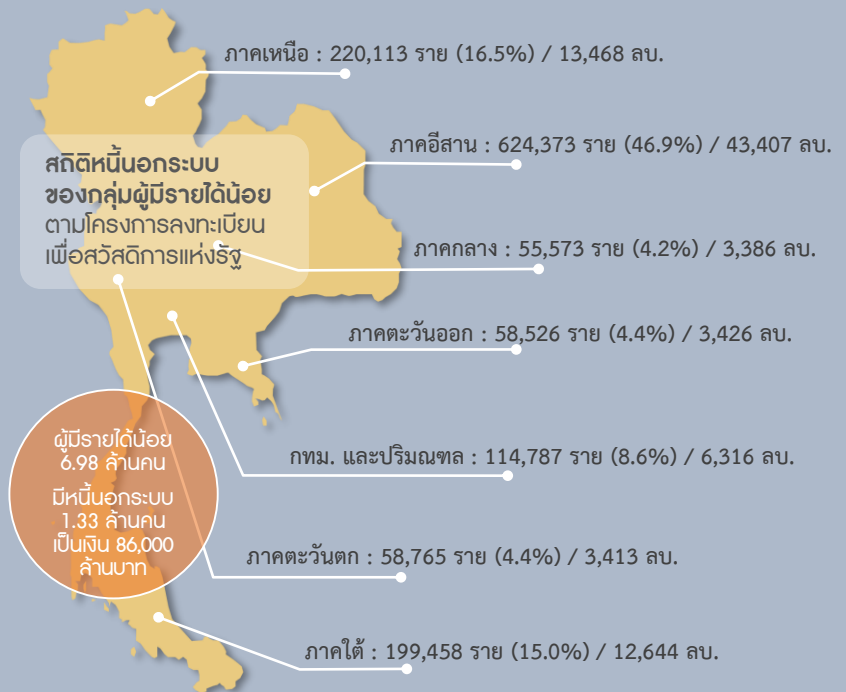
ภาคเหนือ : 220,113 ราย (16.5%) / 13,468 ลบ.

สถิติหนี้นอกระบบ
ของกลุ่มผู้มีรายได้น้อย
ตามโครงการลงทะเบียน
เพื่อสวัสดิการแห่งรัฐ

ภาคอีสาน : 624,373 ราย (46.9%) / 43,407 ลบ.

ภาคกลาง : 55,573 ราย (4.2%) / 3,386 ลบ.

ภาคตะวันออก : 58,526 ราย (4.4%) / 3,426 ลบ.

กทม. และปริมณฑล : 114,787 ราย (8.6%) / 6,316 ลบ.

ผู้มีรายได้น้อย
6.98 ล้านคน

มีหนี้นอกระบบ
1.33 ล้านคน
เป็นเงิน 86,000
ล้านบาท

ภาคตะวันตก : 58,765 ราย (4.4%) / 3,413 ลบ.

ภาคใต้ : 199,458 ราย (15.0%) / 12,644 ลบ.